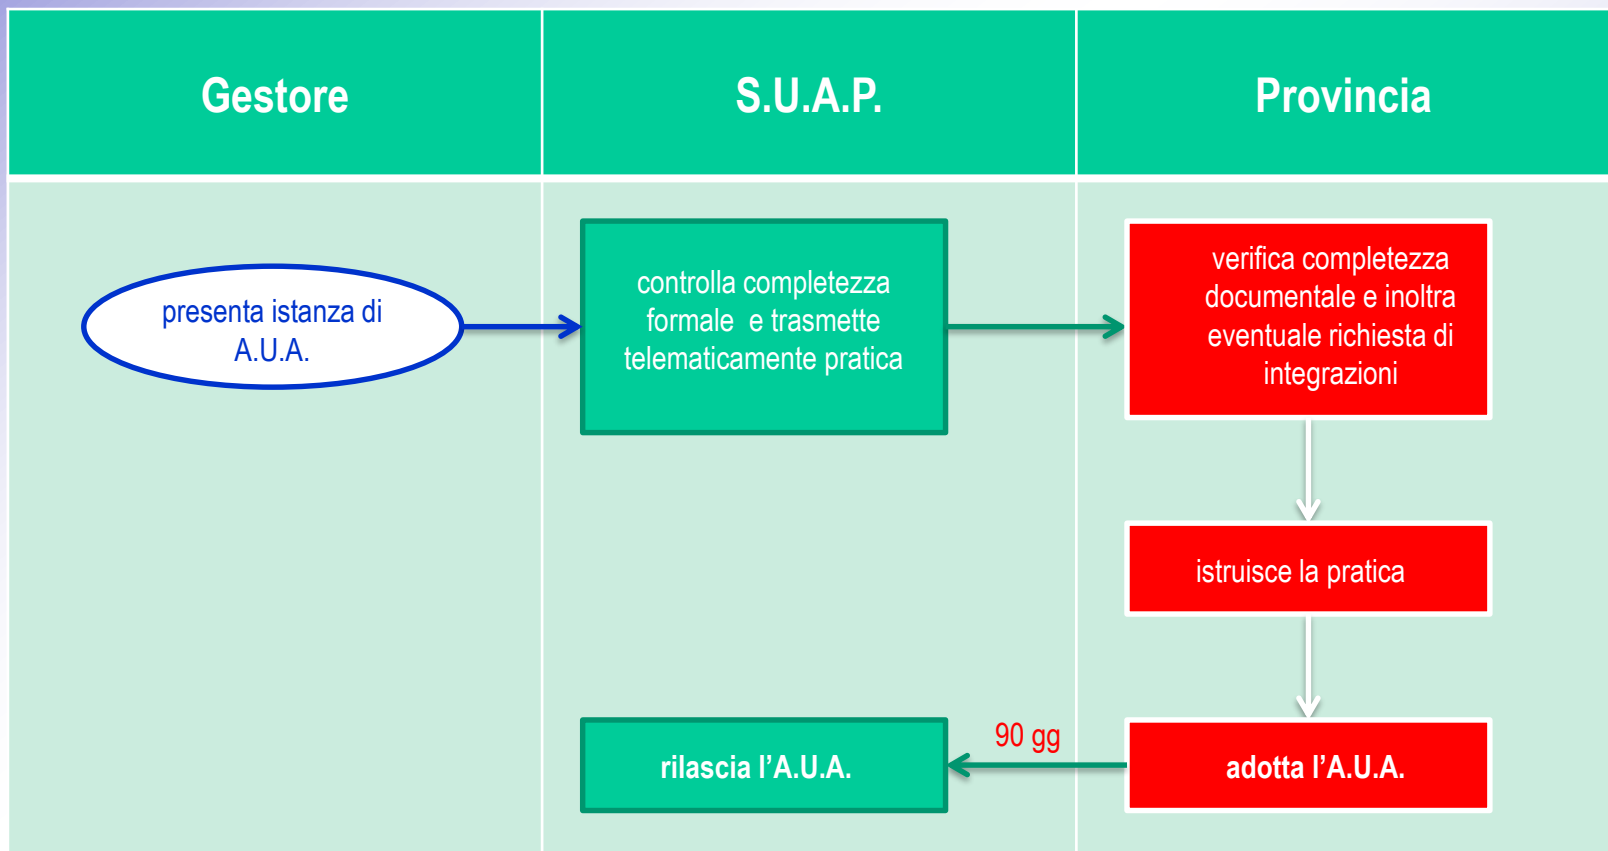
Gestore

S.U.A.P.

Provincia

presenta istanza di A.U.A.

controlla completezza formale e trasmette telematicamente pratica

verifica completezza documentale e inoltra eventuale richiesta di integrazioni

istruisce la pratica

90 gg

rilascia l'A.U.A.

adotta l'A.U.A.